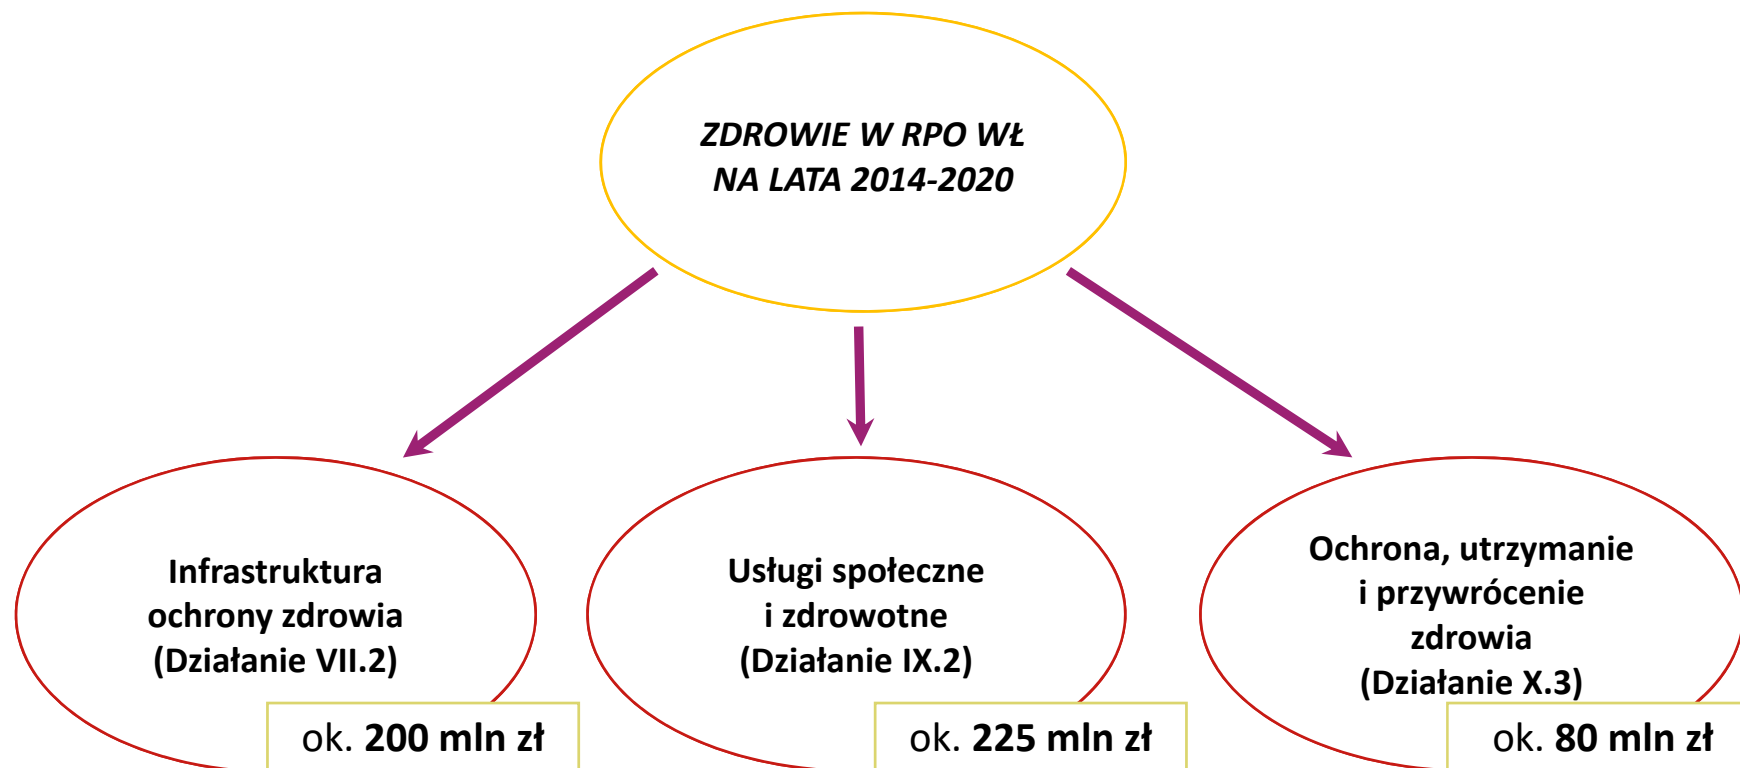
ZDROWIE W RPO WŁ
NA LATA 2014-2020

Infrastruktura ochrony zdrowia (Działanie VII.2)

ok. 200 mln zł

Usługi społeczne i zdrowotne (Działanie IX.2)

ok. 225 mln zł

Ochrona, utrzymanie i przywrócenie zdrowia (Działanie X.3)

ok. 80 mln zł